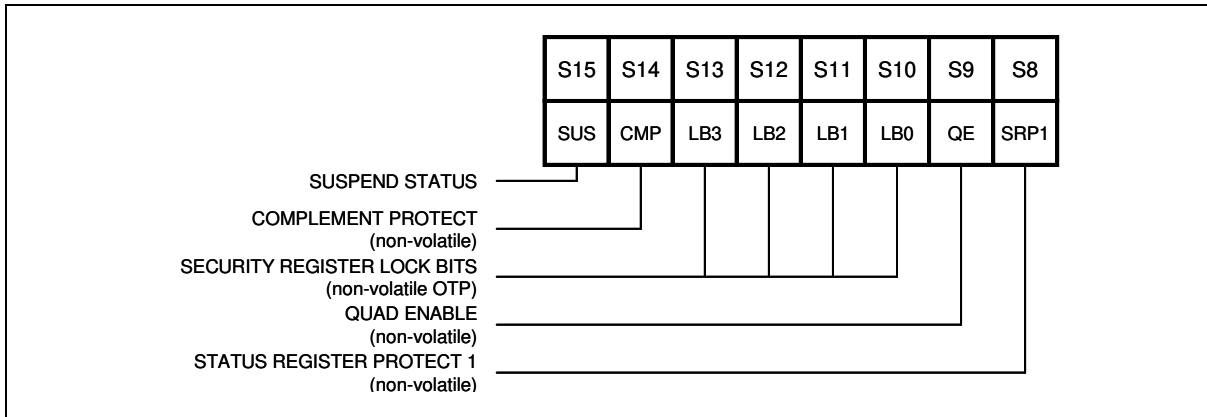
| S15 | S14 | S13 | S12 | S11 | S10 | S9 | S8 |
|---|---|---|---|---|---|---|---|
| SUS | CMP | LB3 | LB2 | LB1 | LB0 | QE | SRP1 |

SUSPEND STATUS

COMPLEMENT PROTECT
(non-volatile)

SECURITY REGISTER LOCK BITS
(non-volatile OTP)

QUAD ENABLE
(non-volatile)

STATUS REGISTER PROTECT 1
(non-volatile)